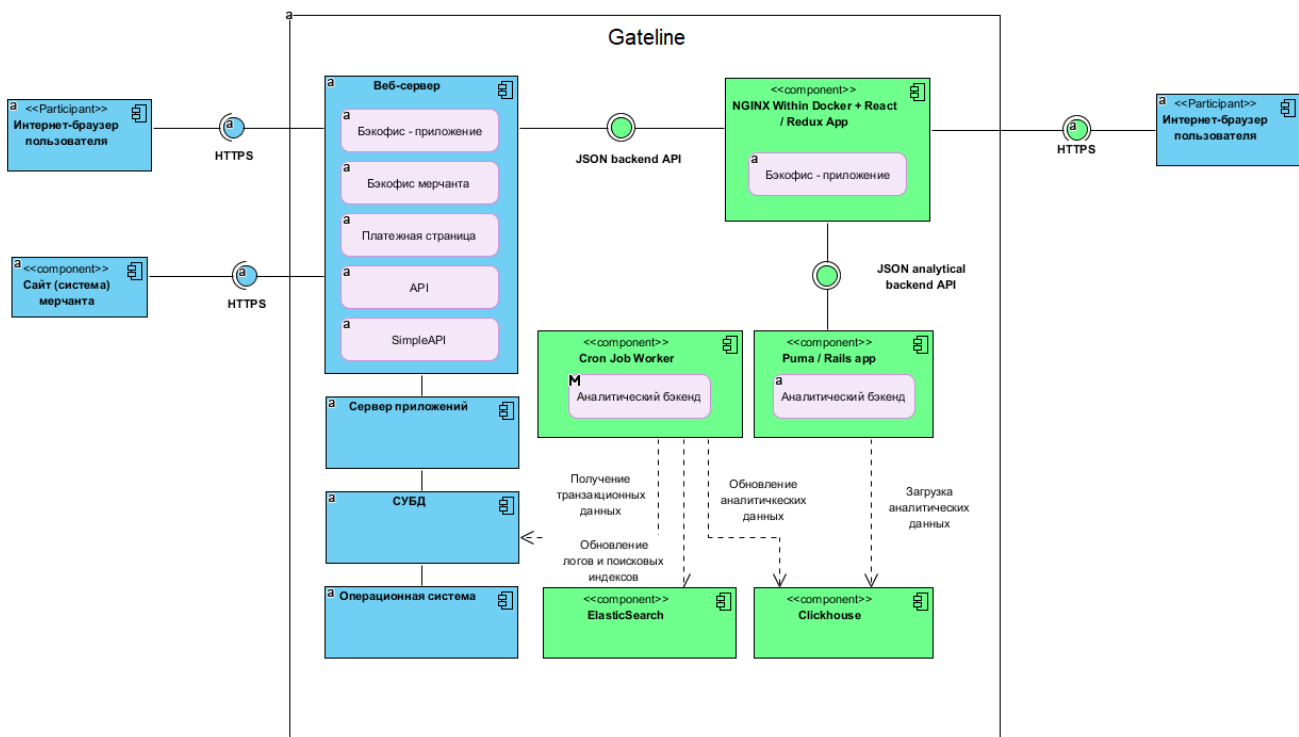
a

Gateline

a <<Participant>>
Интернет-браузер пользователя

a
HTTPS

a <<component>>
Сайт (система) мерчанта

a
HTTPS

a Веб-сервер

a Бэкофис - приложение

a Бэкофис мерчанта

a Платежная страница

a API

a SimpleAPI

a Сервер приложений

a СУБД

a Операционная система

JSON backend API

<<component>>
NGINX Within Docker + React / Redux App

a Бэкофис - приложение

a
HTTPS

a <<Participant>>
Интернет-браузер пользователя

JSON analytical backend API

<<component>>
Cron Job Worker

M Аналитический бэкенд

<<component>>
Puma / Rails app

a Аналитический бэкенд

Получение транзакционных данных

Обновление аналитичкеских данных

Загрузка аналитических данных

Обновление логов и поисковых индексов

<<component>>
ElasticSearch

<<component>>
Clickhouse